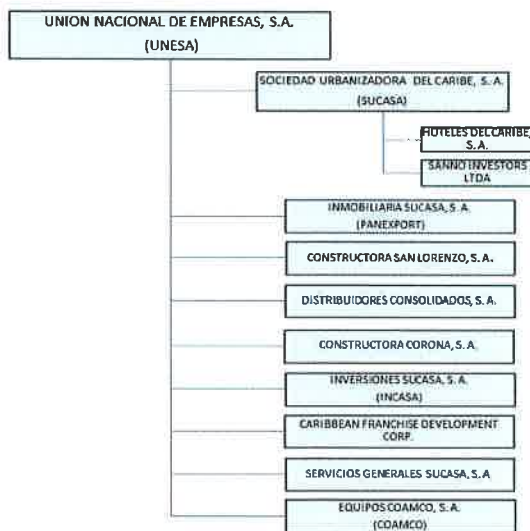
UNION NACIONAL DE EMPRESAS, S.A.
(UNESA)

SOCIEDAD URBANIZADORA DEL CARIBE, S. A.
(SUCASA)

HOTELES DEL CARIBE, S. A.

SANNO INVESTORS LTDA

INMOBILIARIA SUCASA, S.A.
(PANEXPORT)

CONSTRUCTORA SAN LORENZO, S. A.

DISTRIBUIDORES CONSOLIDADOS, S. A.

CONSTRUCTORA CORONA, S. A.

INVERSIONES SUCASA, S. A.
(INCASA)

CARIBBEAN FRANCHISE DEVELOPMENT CORP.

SERVICIOS GENERALES SUCASA, S.A

EQUIPOS COAMCO, S. A.
(COAMCO)